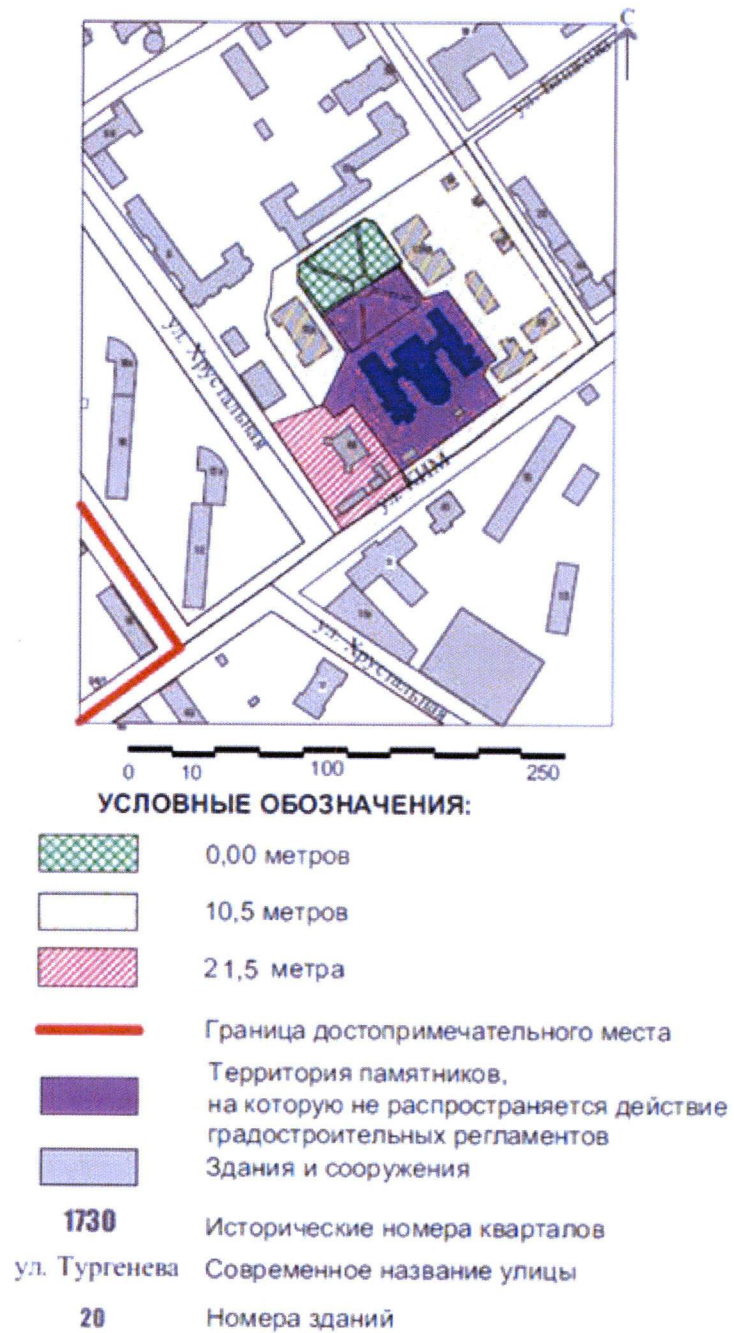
С

ул. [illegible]

ул. Хрустальная

ул. КИМ

ул. Хрустальная

0 10 100 250

УСЛОВНЫЕ ОБОЗНАЧЕНИЯ:

0,00 метров

10,5 метров

21,5 метра

Граница достопримечательного места

Территория памятников, на которую не распространяется действие градостроительных регламентов

Здания и сооружения

1730 Исторические номера кварталов

ул. Тургенева Современное название улицы

20 Номера зданий